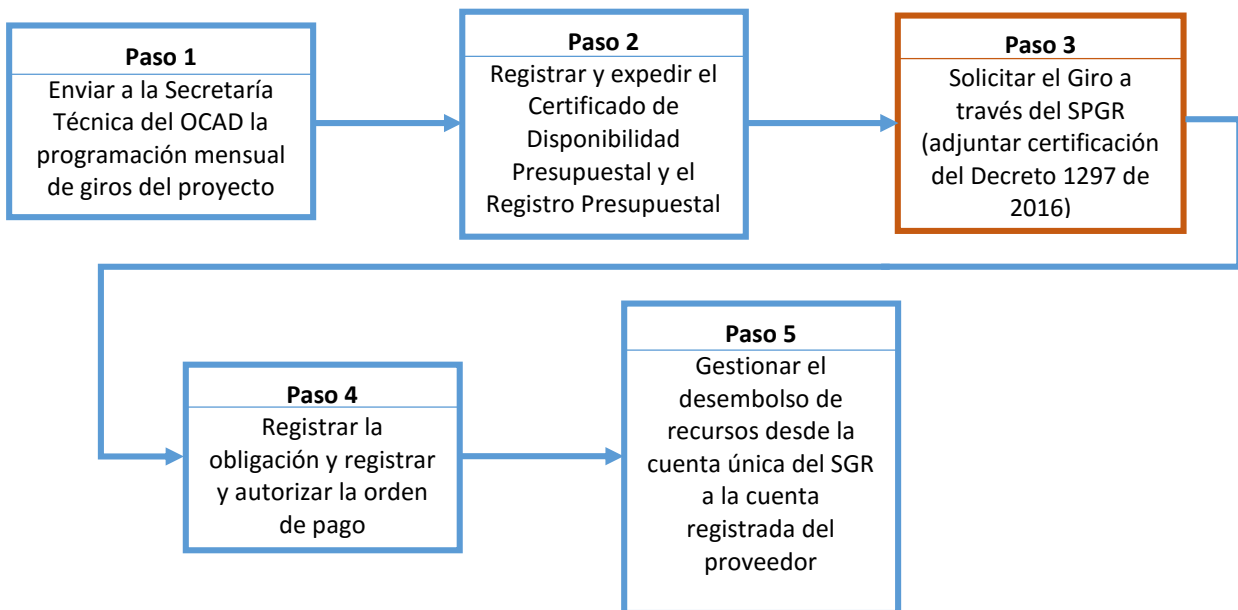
**Paso 1**
Enviar a la Secretaría Técnica del OCAD la programación mensual de giros del proyecto

**Paso 2**
Registrar y expedir el Certificado de Disponibilidad Presupuestal y el Registro Presupuestal

**Paso 3**
Solicitar el Giro a través del SPGR (adjuntar certificación del Decreto 1297 de 2016)

**Paso 4**
Registrar la obligación y registrar y autorizar la orden de pago

**Paso 5**
Gestionar el desembolso de recursos desde la cuenta única del SGR a la cuenta registrada del proveedor